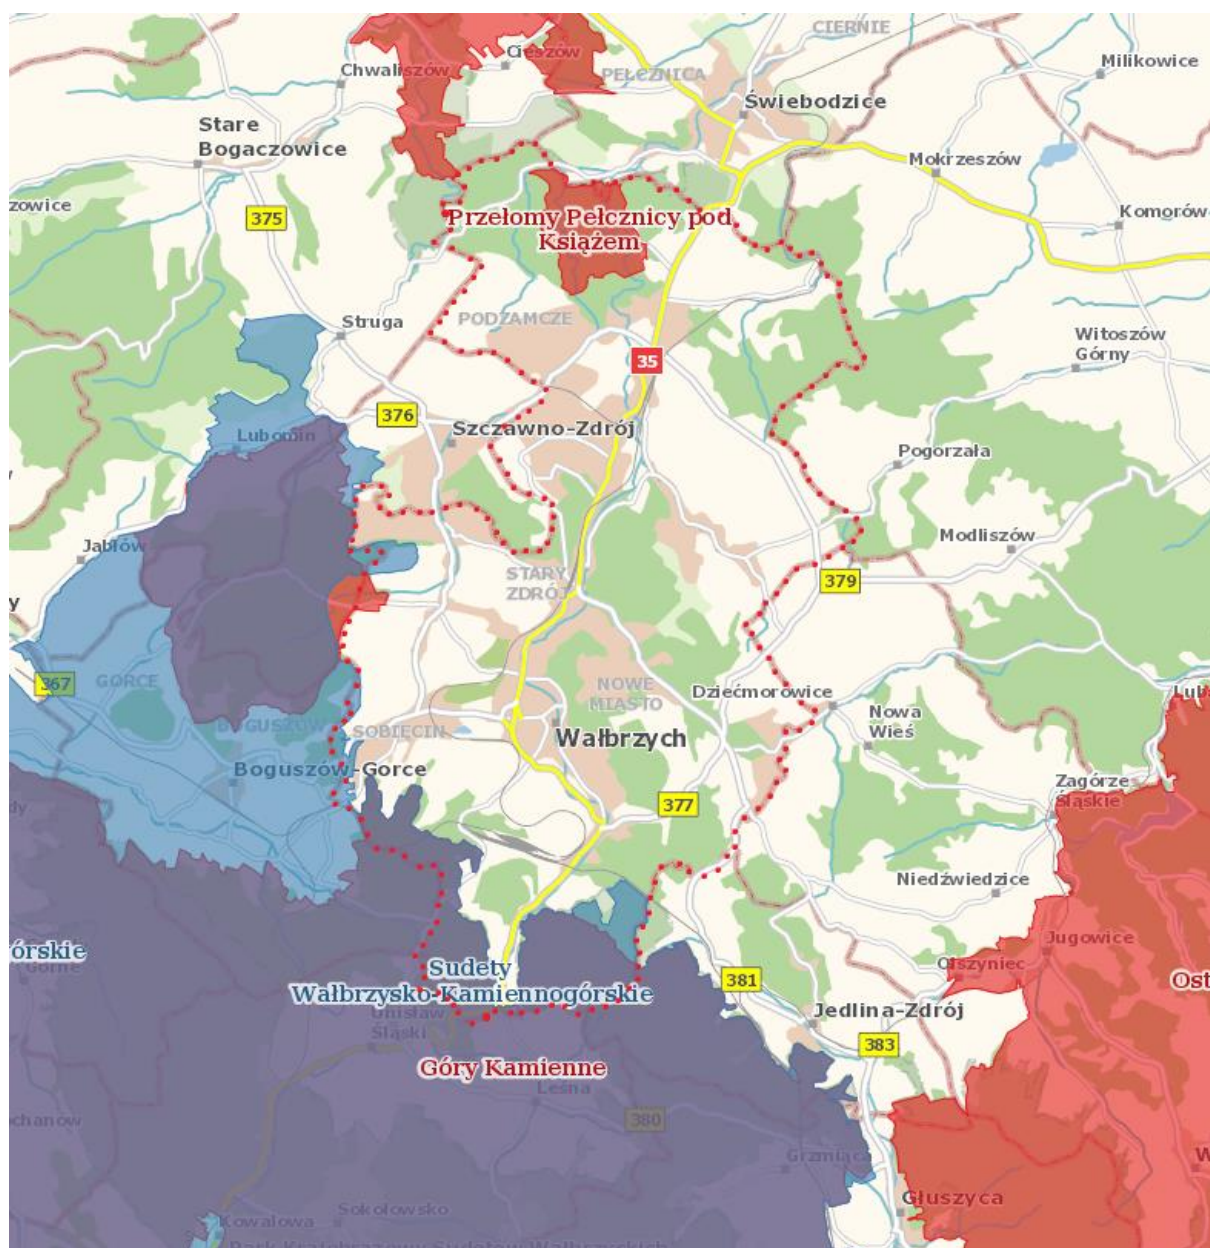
CIERNIE
Cieszów
Chwaliszów
PEŁCZNICA
Milikowice
Świebodzice
Stare Bogaczowice
Mokrzeszów
zowice
375
Przełomy Pełcznicy pod Książem
Komorów
Struga
PODZAMCZE
Witoszów Górny
35
376
Lubomin
Szczawno-Zdrój
Pogorzała
Jabłów
STARY ZDRÓJ
Modliszów
379
367
GORCE
NOWE MIASTO
Dziećmorowice
BOGUSZÓW
SOBIĘCIN
Wałbrzych
Nowa Wieś
Boguszów-Gorce
377
Zagórze Śląskie
Niedźwiedzice
órskie
Gorne
Sudety Wałbrzysko-Kamiennogórskie
Jugowice
Olszyniec
381
Ost
Unisław Śląski
Jedlina-Zdrój
383
Góry Kamienne
Leśna
chanów
380
Grzmiąca
Głuszyca
Sokołowsko
Kowalowa
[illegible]